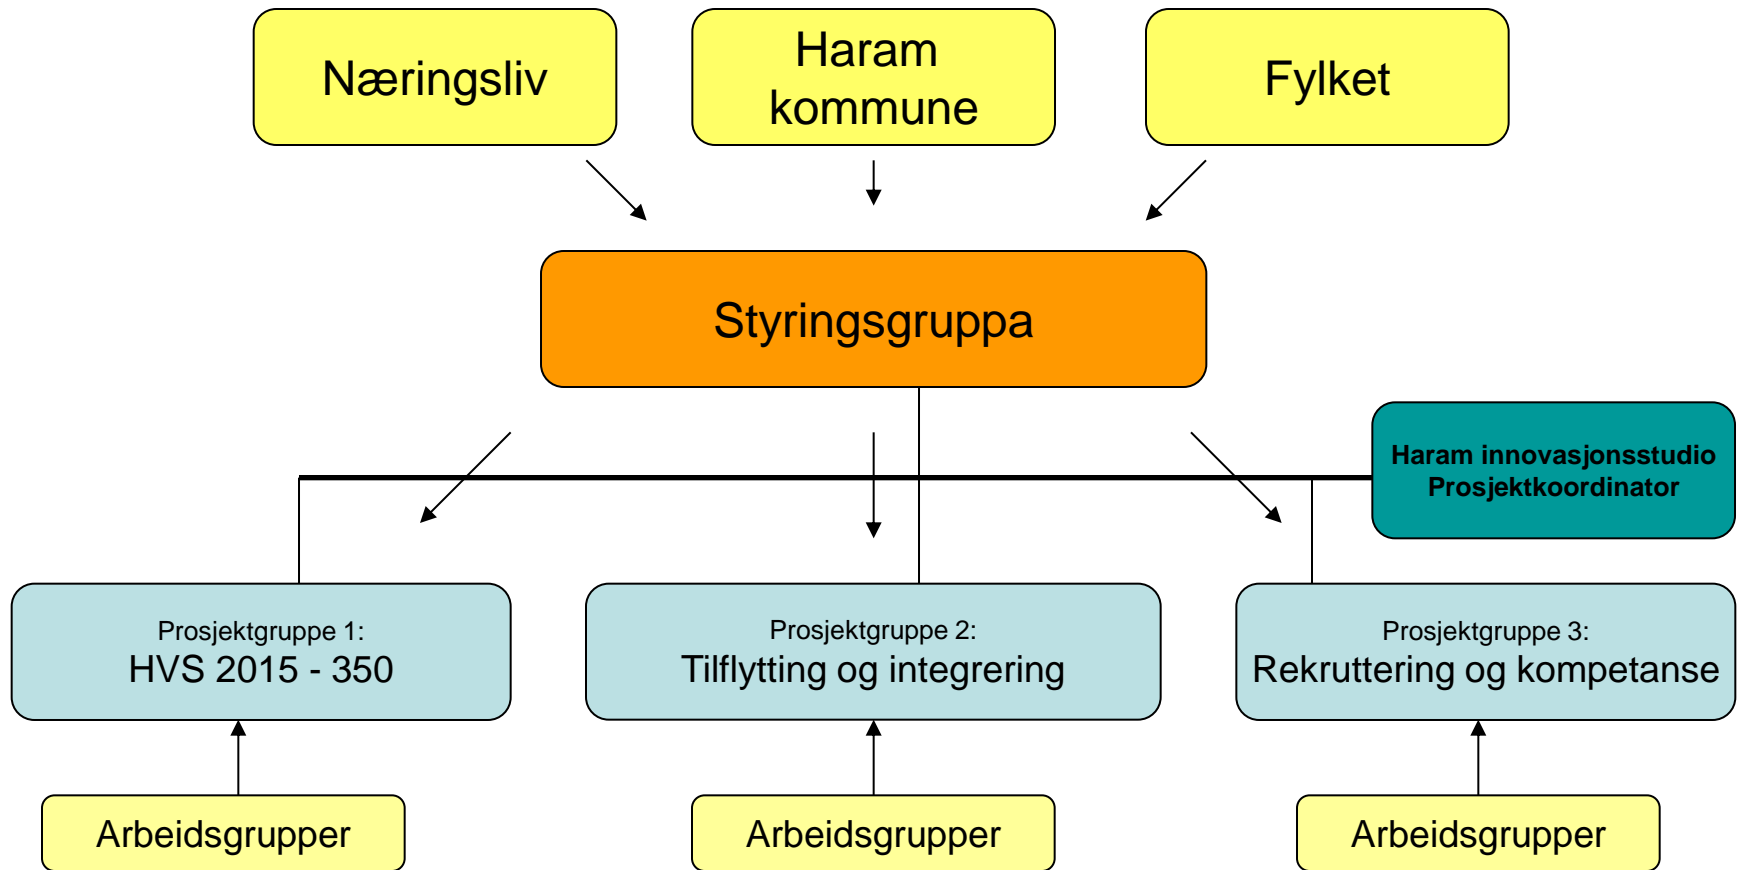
Næringsliv

Haram kommune

Fylket

Styringsgruppa

Haram innovasjonsstudio
Prosjektkoordinator

Prosjektgruppe 1:
HVS 2015 - 350

Prosjektgruppe 2:
Tilflytting og integrering

Prosjektgruppe 3:
Rekruttering og kompetanse

Arbeidsgrupper

Arbeidsgrupper

Arbeidsgrupper